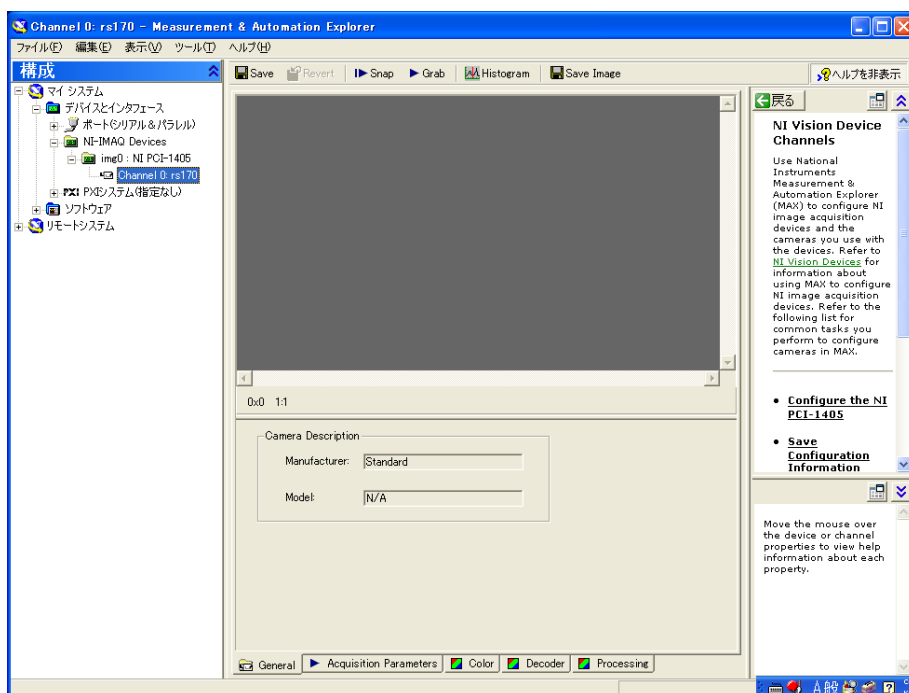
Channel 0: rs170 - Measurement & Automation Explorer

ファイル(F) 編集(E) 表示(V) ツール(T) ヘルプ(H)

構成

マイ システム
デバイスとインタフェース
ポート(シリアル&パラレル)
NI-IMAQ Devices
img0 : NI PCI-1405
Channel 0: rs170
PXI PXIシステム(指定なし)
ソフトウェア
リモートシステム

Save Revert Snap Grab Histogram Save Image

ヘルプを非表示

0x0 1:1

Camera Description

Manufacturer: Standard

Model: N/A

General Acquisition Parameters Color Decoder Processing

戻る

NI Vision Device Channels

Use National Instruments Measurement & Automation Explorer (MAX) to configure NI image acquisition devices and the cameras you use with the devices. Refer to NI Vision Devices for information about using MAX to configure NI image acquisition devices. Refer to the following list for common tasks you perform to configure cameras in MAX.

• Configure the NI PCI-1405

• Save Configuration Information

Move the mouse over the device or channel properties to view help information about each property.

A 般